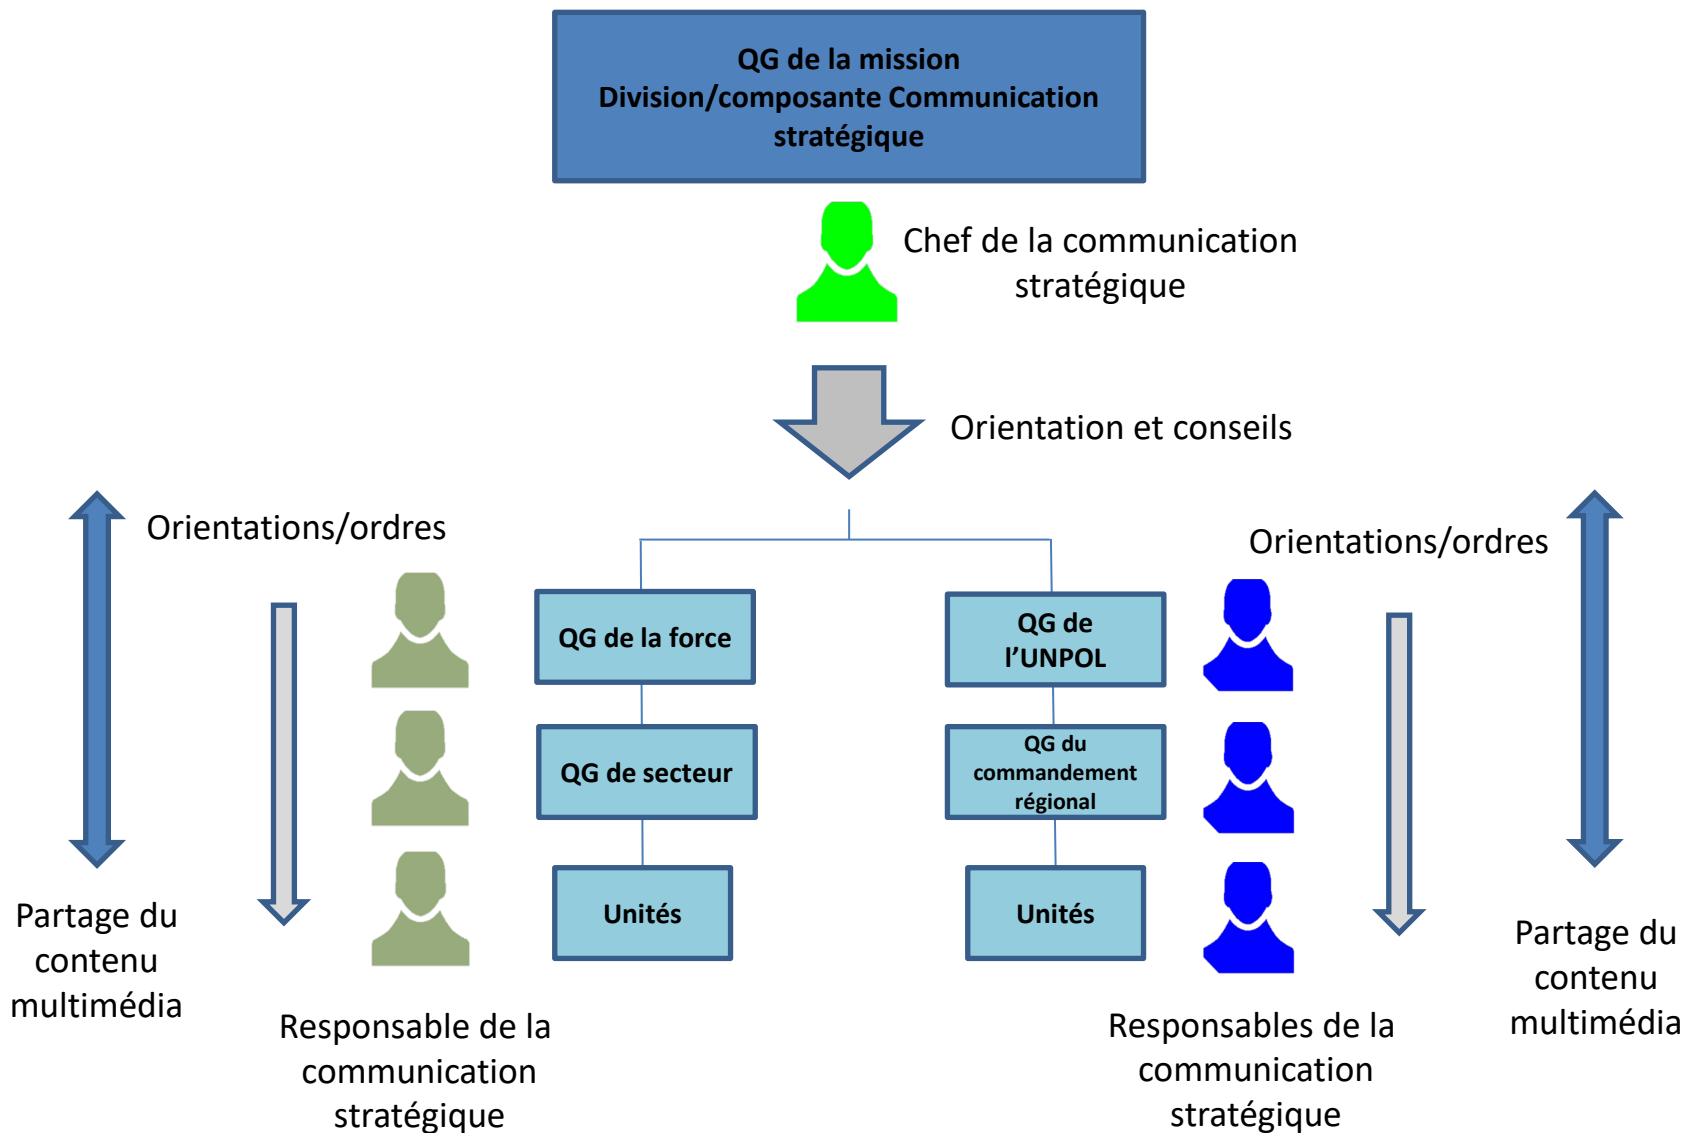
QG de la mission
Division/composante Communication stratégique

Chef de la communication stratégique

Orientation et conseils

Orientations/ordres

QG de la force

QG de secteur

Unités

QG de l'UNPOL

QG du commandement régional

Unités

Orientations/ordres

Partage du contenu multimédia

Responsable de la communication stratégique

Responsables de la communication stratégique

Partage du contenu multimédia